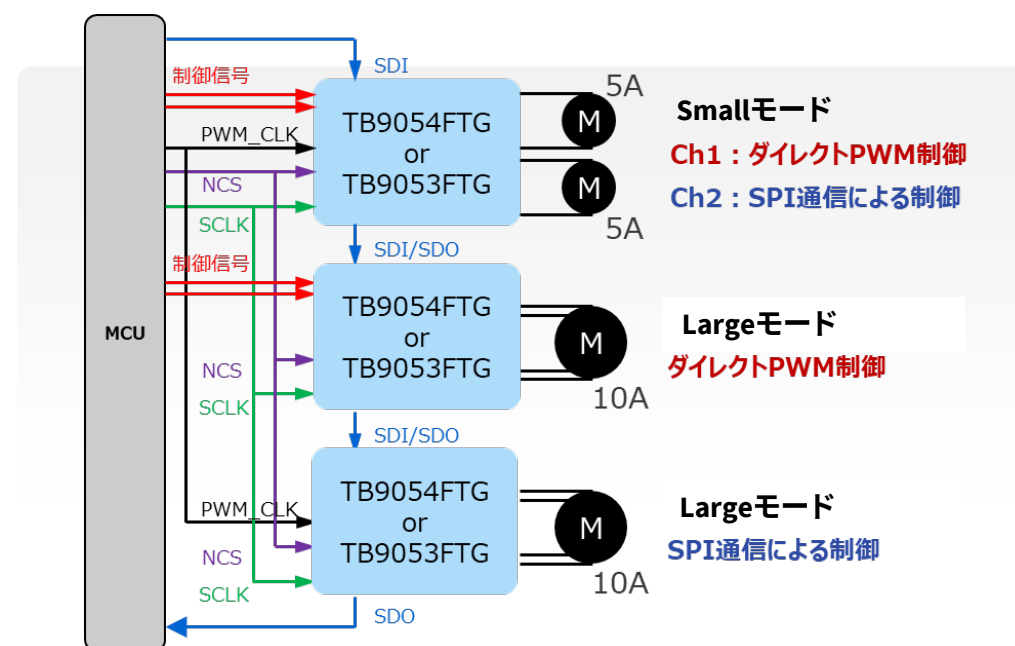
MCU

SDI
制御信号
PWM_CLK
NCS
SCLK
TB9054FTG
or
TB9053FTG
M
5A
M
5A
Smallモード
Ch1：ダイレクトPWM制御
Ch2：SPI通信による制御

SDI/SDO
制御信号
NCS
SCLK
TB9054FTG
or
TB9053FTG
M
10A
Largeモード
ダイレクトPWM制御

SDI/SDO
PWM_CLK
NCS
SCLK
TB9054FTG
or
TB9053FTG
M
10A
Largeモード
SPI通信による制御

SDO